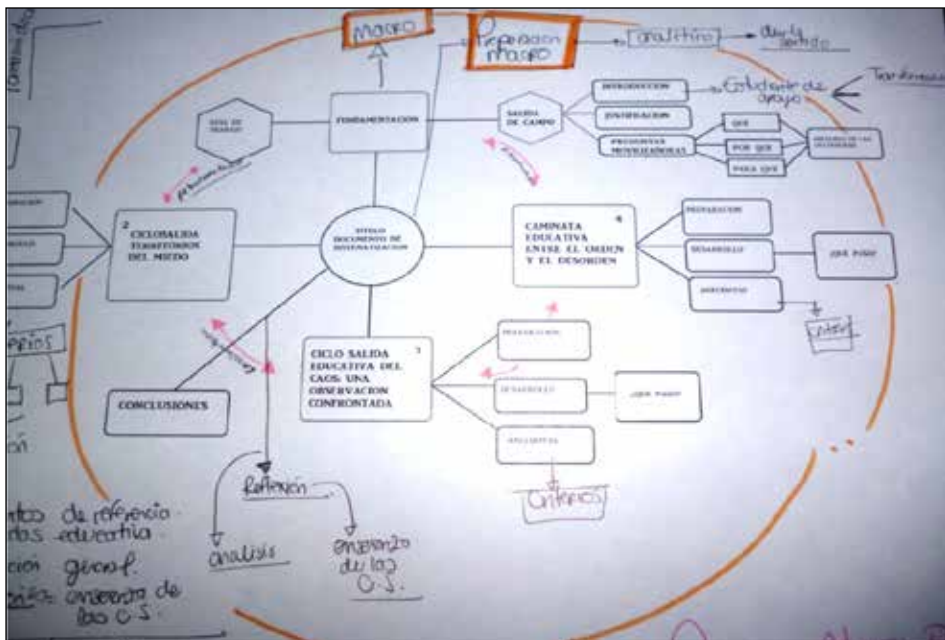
Marco

Preparación marco

analítico

dar le sentido

Transformación

FUNDAMENTACIÓN

EJES DE TRABAJO

SALIDA DE CAMPO

INTRODUCCIÓN

Solidaridad de apoyo

JUSTIFICACIÓN

PREGUNTAS MOVILIZADORAS

QUÉ

POR QUÉ

PARA QUÉ

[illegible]

2 CICLOSALIDA TERRITORIOS DEL MIEDO

TITULO DOCUMENTO DE SISTEMATIZACIÓN

4 CAMINATA EDUCATIVA ENTRE EL ORDEN Y EL DESORDEN

PREPARACIÓN

DESARROLLO

¿QUÉ PASÓ?

HALLAZGOS

Inter

3 CICLO SALIDA EDUCATIVA DEL CAOS: UNA OBSERVACIÓN CONFRONTADA

PREPARACIÓN

DESARROLLO

¿QUÉ PASÓ?

HALLAZGOS

Criterios

CONCLUSIONES

Reflexión

análisis

enseñanza de las C.S.

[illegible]

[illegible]

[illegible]

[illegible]rios

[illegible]ón

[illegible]tos de referencia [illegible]das educativa

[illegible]ción geogr.

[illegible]za enseñanza de las C.S.